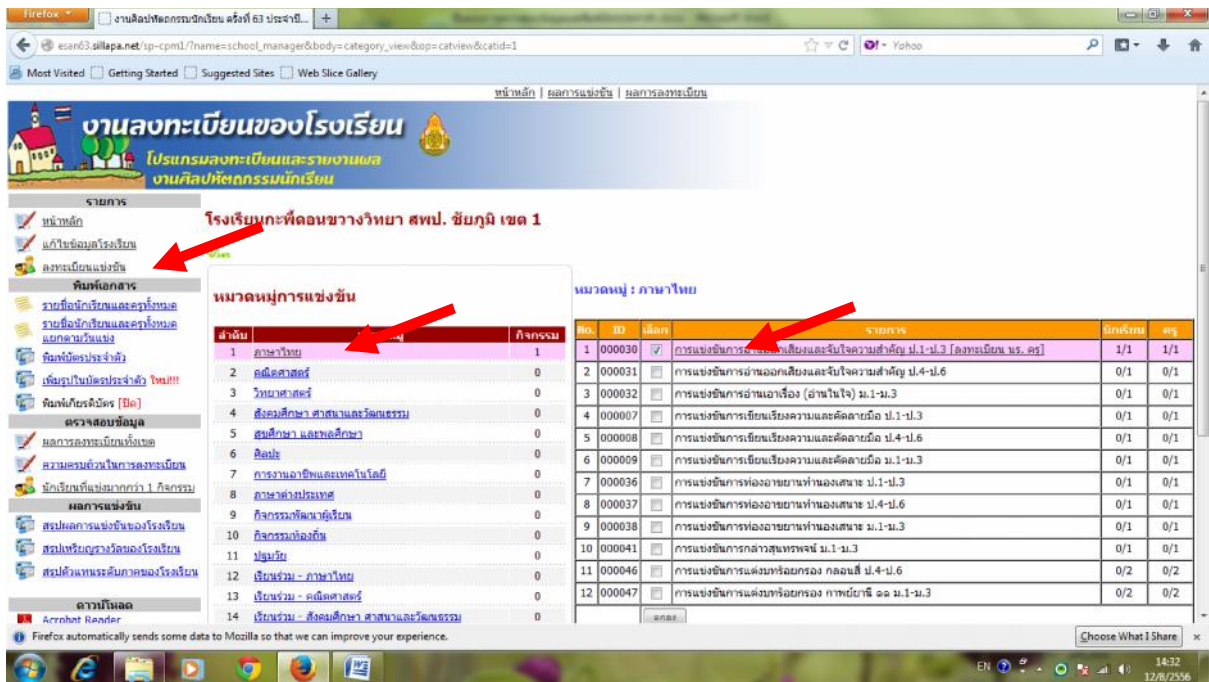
Firefox
งานศิลปหัตถกรรมนักเรียน ครั้งที่ 63 ประจำปี...
esan63.sillapa.net/sp-cpm1/?name=school_manager&body=category_view&op=catview&catid=1
Yahoo
Most Visited | Getting Started | Suggested Sites | Web Slice Gallery

หน้าหลัก | ผลการแข่งขัน | ผลการลงทะเบียน

งานลงทะเบียนของโรงเรียน
โปรแกรมลงทะเบียนและรายงานผล
งานศิลปหัตถกรรมนักเรียน

รายการ
หน้าหลัก
แก้ไขข้อมูลโรงเรียน
ลงทะเบียนแข่งขัน
พิมพ์เอกสาร
รายชื่อนักเรียนและครูทั้งหมด
รายชื่อนักเรียนและครูทั้งหมด แยกตามวันแข่ง
พิมพ์บัตรประจำตัว
เพิ่มรูปในบัตรประจำตัว ใหม่!!!
พิมพ์เกียรติบัตร [ปิด]
ตรวจสอบข้อมูล
ผลการลงทะเบียนทั้งเขต
ความครบถ้วนในการลงทะเบียน
นักเรียนที่แข่งมากกว่า 1 กิจกรรม
ผลการแข่งขัน
สรุปผลการแข่งขันของโรงเรียน
สรุปเหรียญรางวัลของโรงเรียน
สรุปตัวแทนระดับภาคของโรงเรียน
ดาวน์โหลด
Acrobat Reader

โรงเรียนนกะทิดอนขวางวิทยา สพป. ชัยภูมิ เขต 1

หมวดหมู่การแข่งขัน

| ลำดับ | หมวดหมู่ | กิจกรรม |
|---|---|---|
| 1 | ภาษาไทย | 1 |
| 2 | คณิตศาสตร์ | 0 |
| 3 | วิทยาศาสตร์ | 0 |
| 4 | สังคมศึกษา ศาสนาและวัฒนธรรม | 0 |
| 5 | สุขศึกษา และพลศึกษา | 0 |
| 6 | ศิลปะ | 0 |
| 7 | การงานอาชีพและเทคโนโลยี | 0 |
| 8 | ภาษาต่างประเทศ | 0 |
| 9 | กิจกรรมพัฒนาผู้เรียน | 0 |
| 10 | กิจกรรมท้องถิ่น | 0 |
| 11 | ปฐมวัย | 0 |
| 12 | เรียนร่วม - ภาษาไทย | 0 |
| 13 | เรียนร่วม - คณิตศาสตร์ | 0 |
| 14 | เรียนร่วม - สังคมศึกษา ศาสนาและวัฒนธรรม | 0 |

หมวดหมู่ : ภาษาไทย

| No. | ID | เลือก | รายการ | นักเรียน | ครู |
|---|---|---|---|---|---|
| 1 | 000030 | ☑ | การแข่งขันการ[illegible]เสียงและจับใจความสำคัญ ป.1-ป.3 [ลงทะเบียน นร. ครู] | 1/1 | 1/1 |
| 2 | 000031 | | การแข่งขันการอ่านออกเสียงและจับใจความสำคัญ ป.4-ป.6 | 0/1 | 0/1 |
| 3 | 000032 | | การแข่งขันการอ่านเอาเรื่อง (อ่านในใจ) ม.1-ม.3 | 0/1 | 0/1 |
| 4 | 000007 | | การแข่งขันการเขียนเรียงความและคัดลายมือ ป.1-ป.3 | 0/1 | 0/1 |
| 5 | 000008 | | การแข่งขันการเขียนเรียงความและคัดลายมือ ป.4-ป.6 | 0/1 | 0/1 |
| 6 | 000009 | | การแข่งขันการเขียนเรียงความและคัดลายมือ ม.1-ม.3 | 0/1 | 0/1 |
| 7 | 000036 | | การแข่งขันการท่องอาขยานทำนองเสนาะ ป.1-ป.3 | 0/1 | 0/1 |
| 8 | 000037 | | การแข่งขันการท่องอาขยานทำนองเสนาะ ป.4-ป.6 | 0/1 | 0/1 |
| 9 | 000038 | | การแข่งขันการท่องอาขยานทำนองเสนาะ ม.1-ม.3 | 0/1 | 0/1 |
| 10 | 000041 | | การแข่งขันการกล่าวสุนทรพจน์ ม.1-ม.3 | 0/1 | 0/1 |
| 11 | 000046 | | การแข่งขันการแต่งบทร้อยกรอง กลอนสี่ ป.4-ป.6 | 0/2 | 0/2 |
| 12 | 000047 | | การแข่งขันการแต่งบทร้อยกรอง กาพย์ยานี ๑๑ ม.1-ม.3 | 0/2 | 0/2 |

ตกลง

Firefox automatically sends some data to Mozilla so that we can improve your experience.
Choose What I Share
EN 14:32 12/8/2556